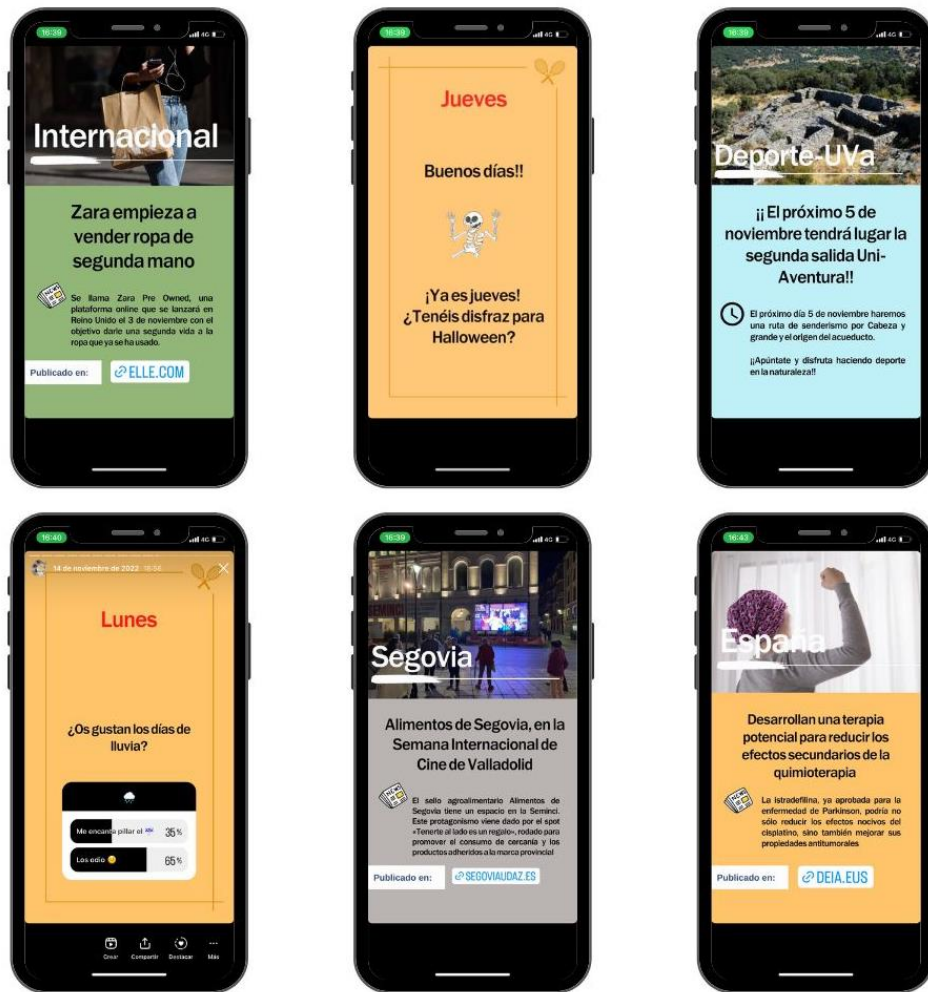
16:39

Internacional

Zara empieza a vender ropa de segunda mano

Se llama Zara Pre Owned, una plataforma online que se lanzará en Reino Unido el 3 de noviembre con el objetivo darle una segunda vida a la ropa que ya se ha usado.

Publicado en: ELLE.COM

16:39

Jueves

Buenos días!!

¡Ya es jueves! ¿Tenéis disfraz para Halloween?

16:39

Deporte-UVa

¡¡El próximo 5 de noviembre tendrá lugar la segunda salida Uni-Aventura!!

El próximo día 5 de noviembre haremos una ruta de senderismo por Cabeza y grande y el origen del acueducto.

¡¡Apúntate y disfruta haciendo deporte en la naturaleza!!

16:40

14 de noviembre de 2022 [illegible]

Lunes

¿Os gustan los días de lluvia?

Me encanta pillar el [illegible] 35 %

Los odio 65 %

Crear Compartir Destacar Más

16:39

Segovia

Alimentos de Segovia, en la Semana Internacional de Cine de Valladolid

El sello agroalimentario Alimentos de Segovia tiene un espacio en la Seminci. Este protagonismo viene dado por el spot «Tenerte al lado es un regalo», rodado para promover el consumo de cercanía y los productos adheridos a la marca provincial

Publicado en: SEGOVIAUDAZ.ES

16:43

España

Desarrollan una terapia potencial para reducir los efectos secundarios de la quimioterapia

La istradefilina, ya aprobada para la enfermedad de Parkinson, podría no sólo reducir los efectos nocivos del cisplatino, sino también mejorar sus propiedades antitumorales

Publicado en: DEIA.EUS